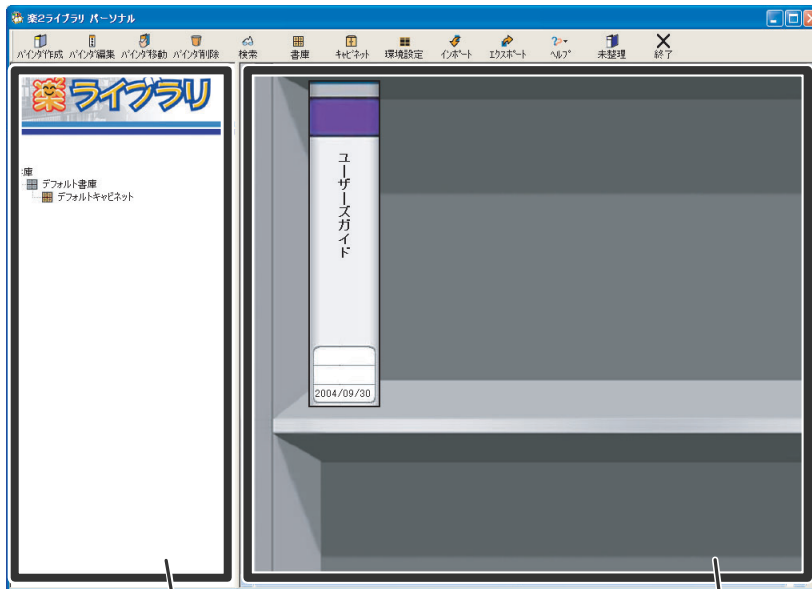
楽2ライブラリ パーソナル

バインダ作成 バインダ編集 バインダ移動 バインダ削除 検索 書庫 キャビネット 環境設定 インポート エクスポート ヘルプ 未整理 終了

楽ライブラリ

庫
デフォルト書庫
デフォルトキャビネット

ユーザーズガイド

2004/09/30